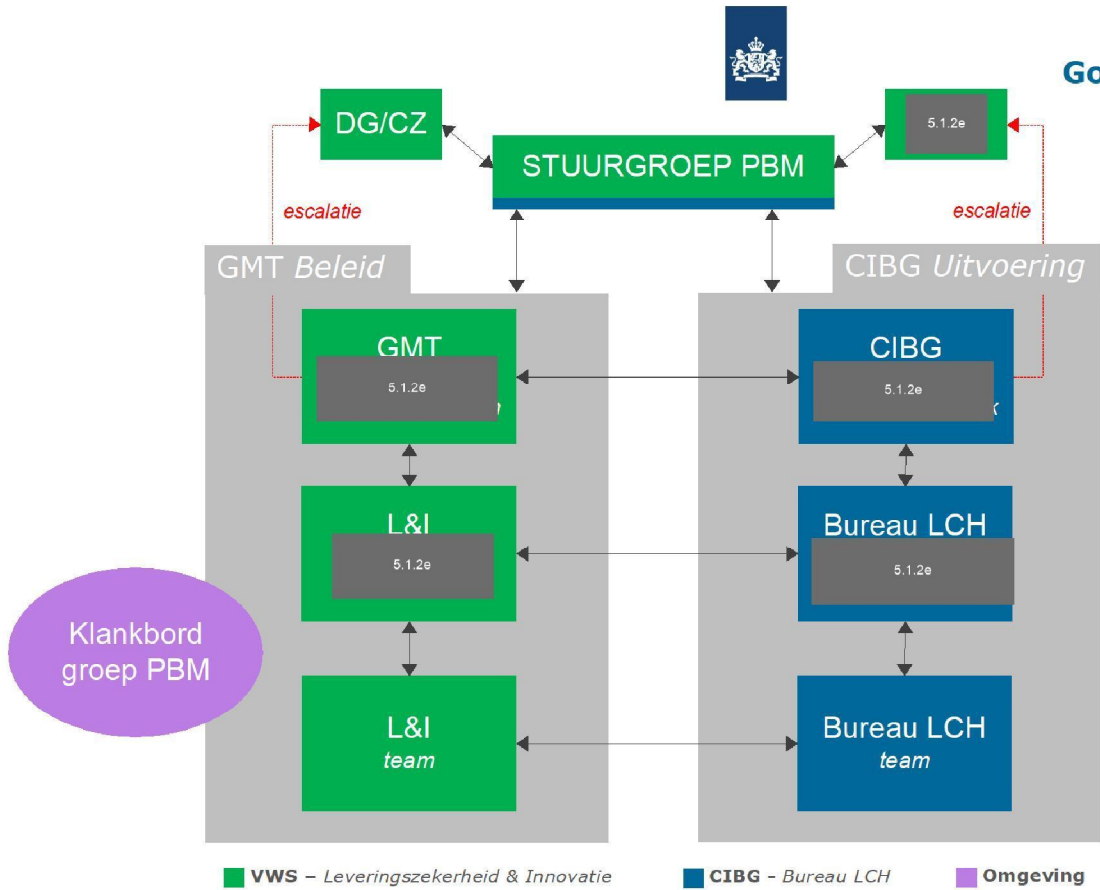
Go

DG/CZ

5.1.2e

STUURGROEP PBM

escalatie

escalatie

GMT *Beleid*

CIBG *Uitvoering*

GMT

5.1.2e

CIBG

5.1.2e

L&I

5.1.2e

Bureau LCH

5.1.2e

Klankbord groep PBM

L&I
*team*

Bureau LCH
*team*

VWS – *Leveringszekerheid & Innovatie*

CIBG – *Bureau LCH*

Omgeving